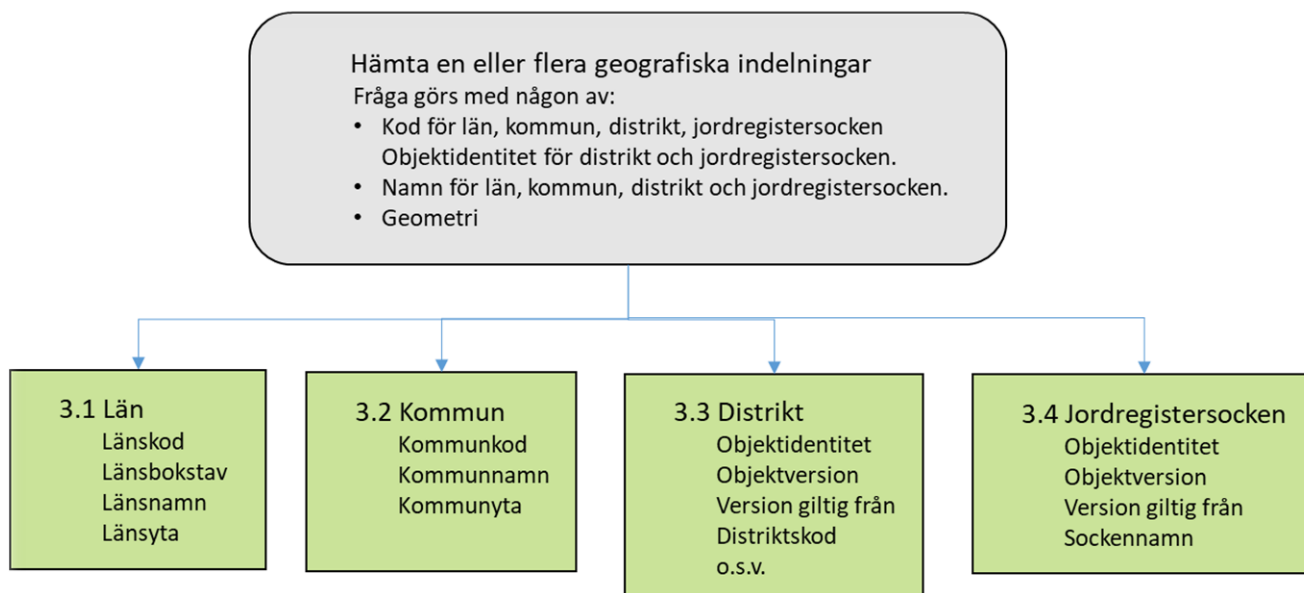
Hämta en eller flera geografiska indelningar

Fråga görs med någon av:

- Kod för län, kommun, distrikt, jordregistersocken
  Objektidentitet för distrikt och jordregistersocken.
- Namn för län, kommun, distrikt och jordregistersocken.
- Geometri

3.1 Län
Länskod
Länsbokstav
Länsnamn
Länsyta

3.2 Kommun
Kommunkod
Kommunnamn
Kommunyta

3.3 Distrikt
Objektidentitet
Objektversion
Version giltig från
Distriktskod
o.s.v.

3.4 Jordregistersocken
Objektidentitet
Objektversion
Version giltig från
Sockennamn